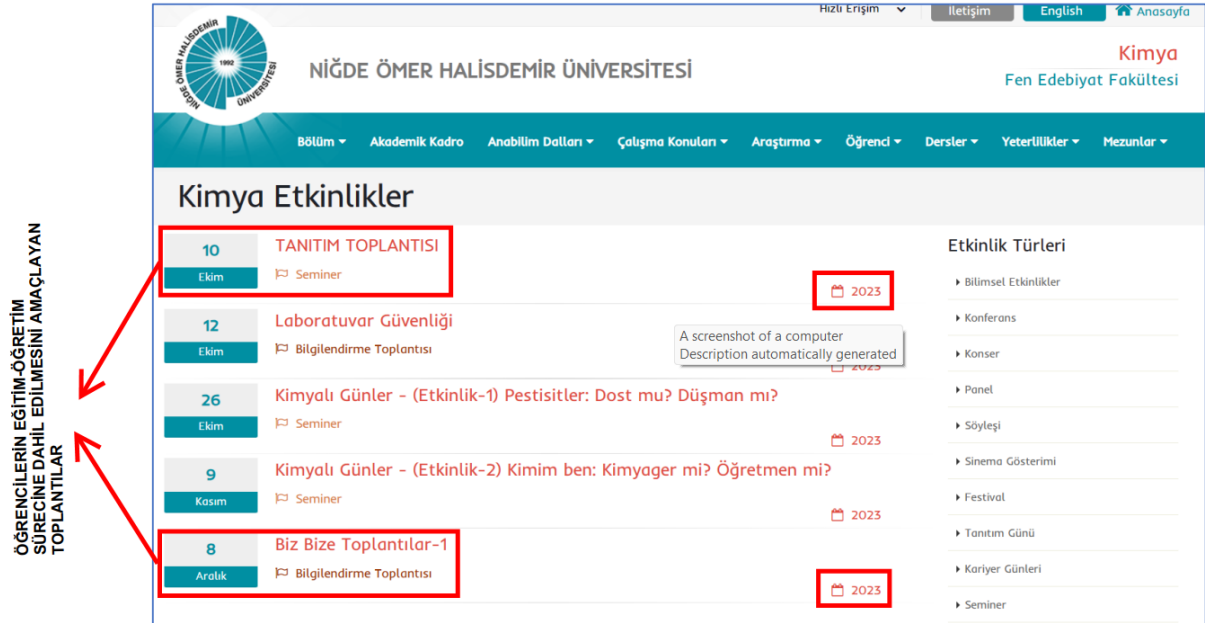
ÖĞRENCİLERİN EĞİTİM-ÖĞRETİM SÜRECİNE DAHİL EDİLMESİNİ AMAÇLAYAN TOPLANTILAR

Hızlı Erişim İletişim English Anasayfa

NİĞDE ÖMER HALİSDEMİR ÜNİVERSİTESİ 1992

NİĞDE ÖMER HALİSDEMİR ÜNİVERSİTESİ

Kimya
Fen Edebiyat Fakültesi

Bölüm ▾ Akademik Kadro Anabilim Dalları ▾ Çalışma Konuları ▾ Araştırma ▾ Öğrenci ▾ Dersler ▾ Yeterlilikler ▾ Mezunlar ▾

Kimya Etkinlikler

10 Ekim
TANITIM TOPLANTISI
Seminer
2023

12 Ekim
Laboratuvar Güvenliği
Bilgilendirme Toplantısı
A screenshot of a computer
Description automatically generated
2023

26 Ekim
Kimyalı Günler - (Etkinlik-1) Pestisitler: Dost mu? Düşman mı?
Seminer
2023

9 Kasım
Kimyalı Günler - (Etkinlik-2) Kimim ben: Kimyager mi? Öğretmen mi?
Seminer
2023

8 Aralık
Biz Bize Toplantılar-1
Bilgilendirme Toplantısı
2023

Etkinlik Türleri
Bilimsel Etkinlikler
Konferans
Konser
Panel
Söyleşi
Sinema Gösterimi
Festival
Tanıtım Günü
Kariyer Günleri
Seminer